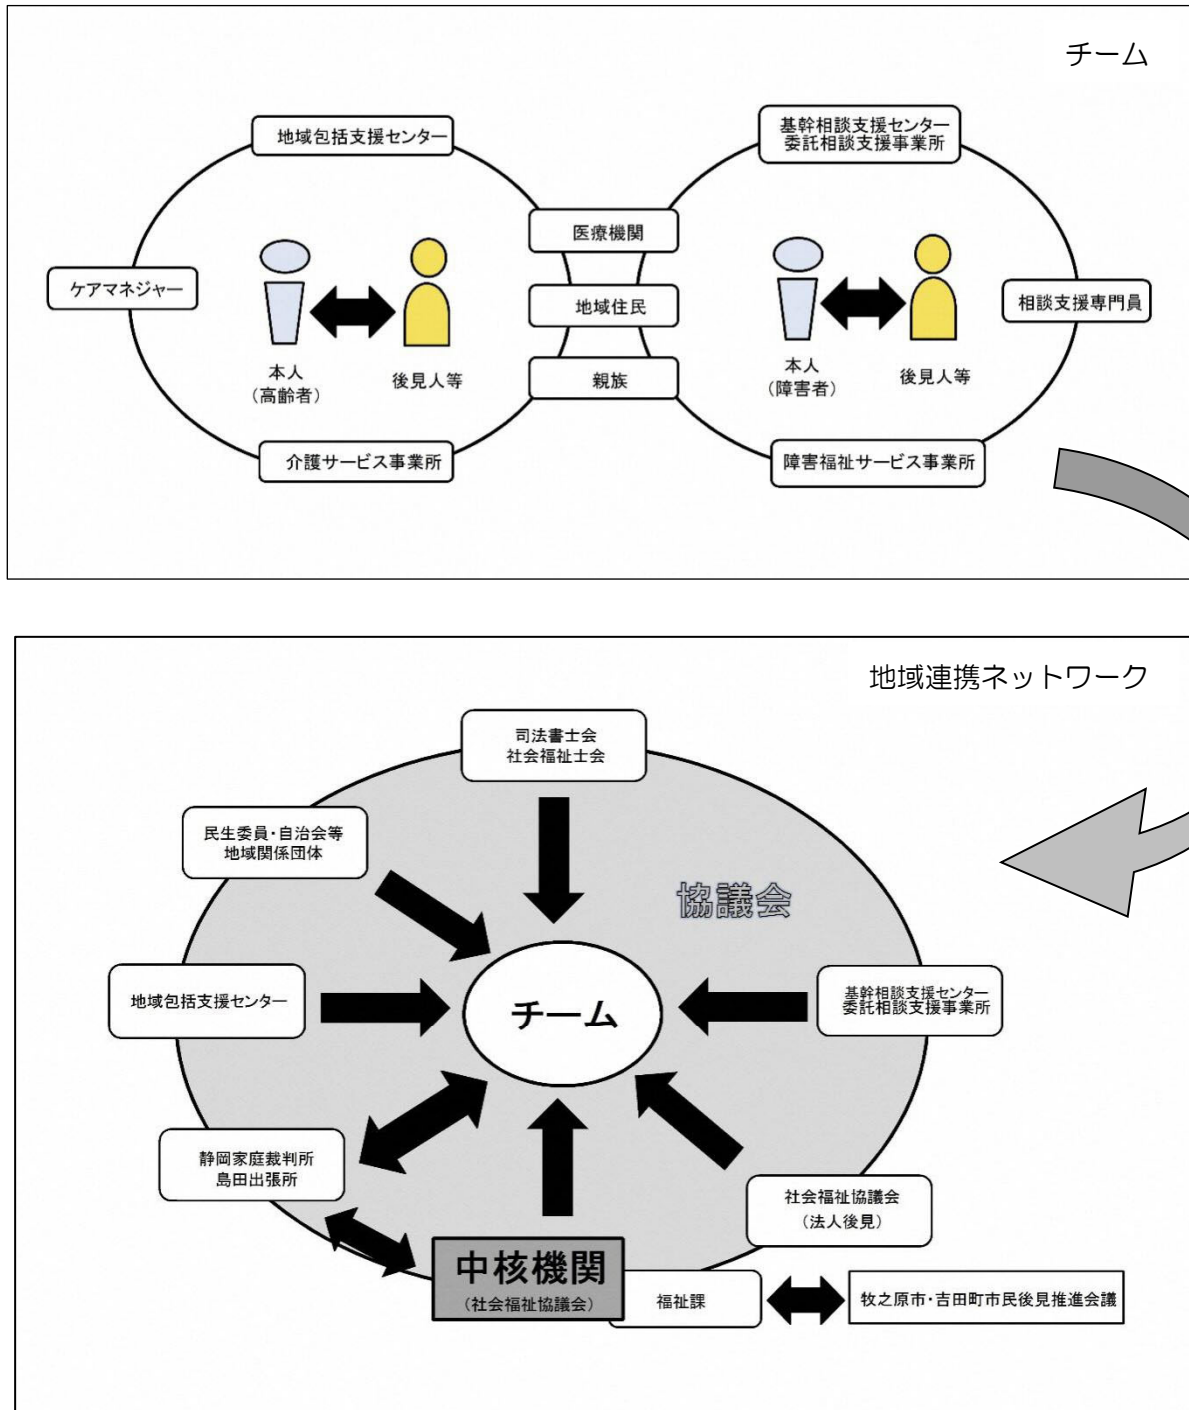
チーム

地域包括支援センター

基幹相談支援センター
委託相談支援事業所

医療機関

ケアマネジャー

地域住民

相談支援専門員

本人
（高齢者）

後見人等

親族

本人
（障害者）

後見人等

介護サービス事業所

障害福祉サービス事業所

地域連携ネットワーク

司法書士会
社会福祉士会

民生委員・自治会等
地域関係団体

協議会

地域包括支援センター

チーム

基幹相談支援センター
委託相談支援事業所

静岡家庭裁判所
島田出張所

社会福祉協議会
（法人後見）

中核機関
（社会福祉協議会）

福祉課

牧之原市・吉田町市民後見推進会議